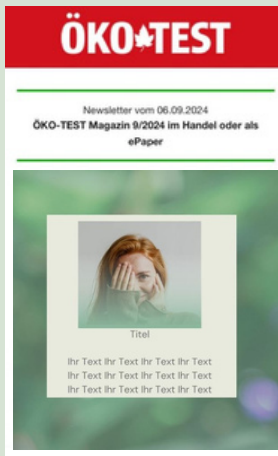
ÖKO-TEST

Newsletter vom 06.09.2024

ÖKO-TEST Magazin 9/2024 im Handel oder als ePaper

Titel

Ihr Text Ihr Text Ihr Text Ihr Text Ihr Text Ihr Text Ihr Text Ihr Text Ihr Text Ihr Text Ihr Text Ihr Text